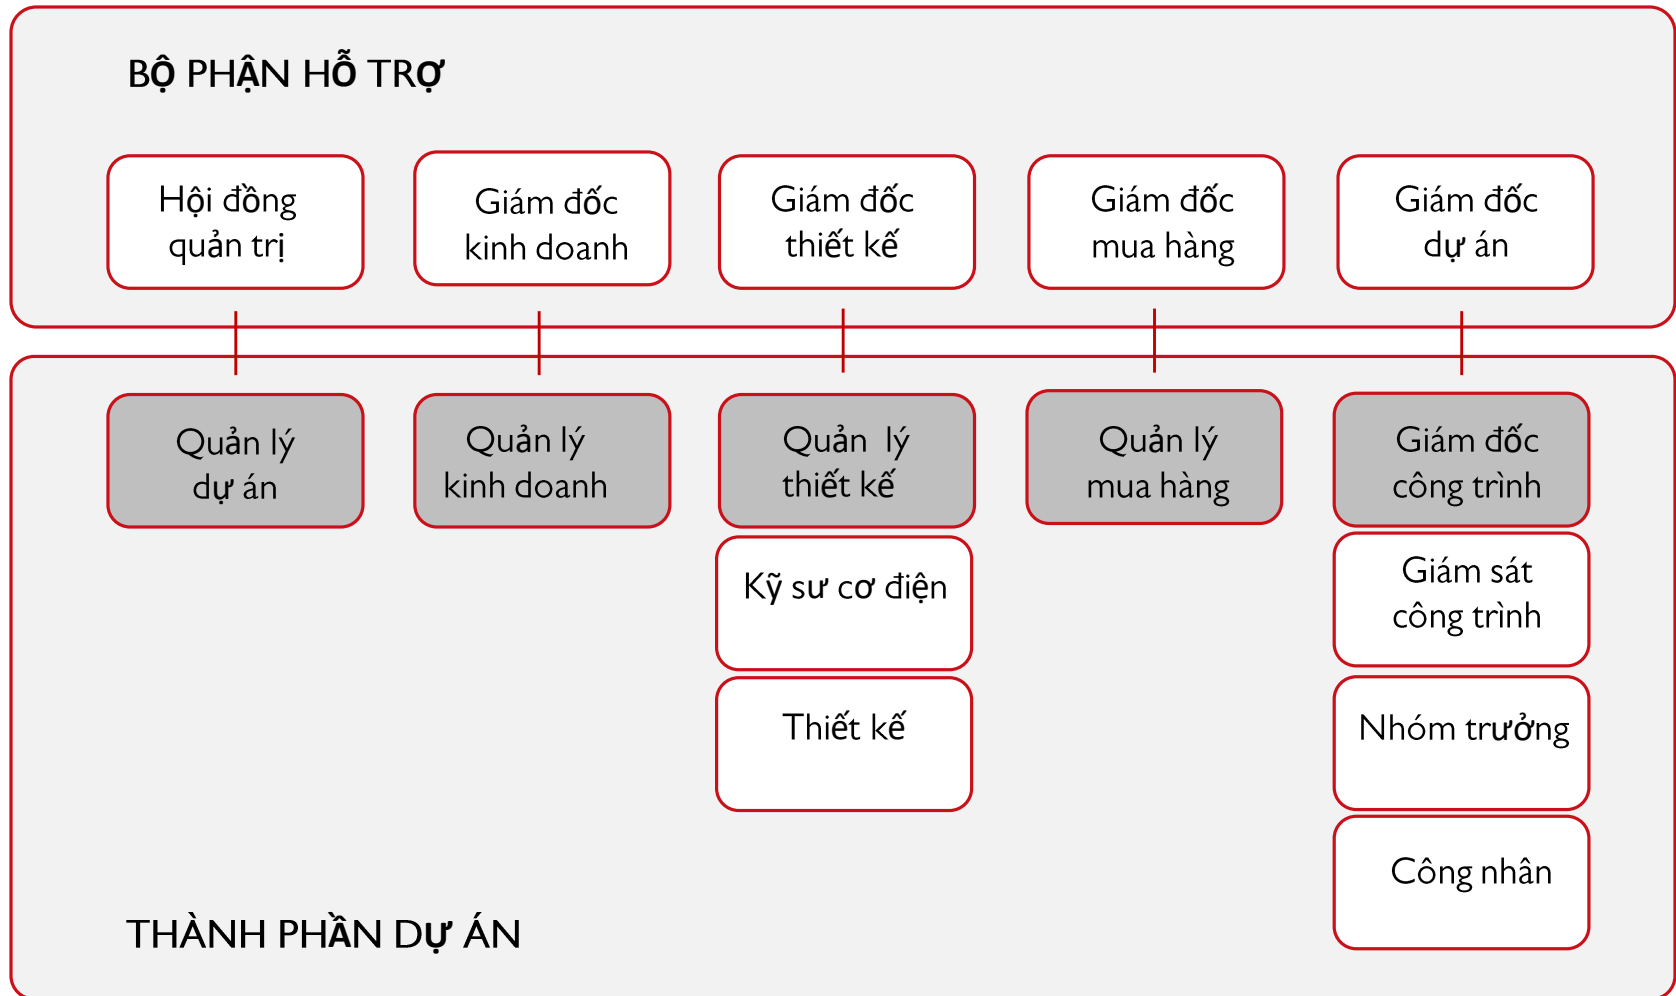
BỘ PHẬN HỖ TRỢ

Hội đồng quản trị

Giám đốc kinh doanh

Giám đốc thiết kế

Giám đốc mua hàng

Giám đốc dự án

Quản lý dự án

Quản lý kinh doanh

Quản lý thiết kế

Kỹ sư cơ điện

Thiết kế

Quản lý mua hàng

Giám đốc công trình

Giám sát công trình

Nhóm trưởng

Công nhân

THÀNH PHẦN DỰ ÁN